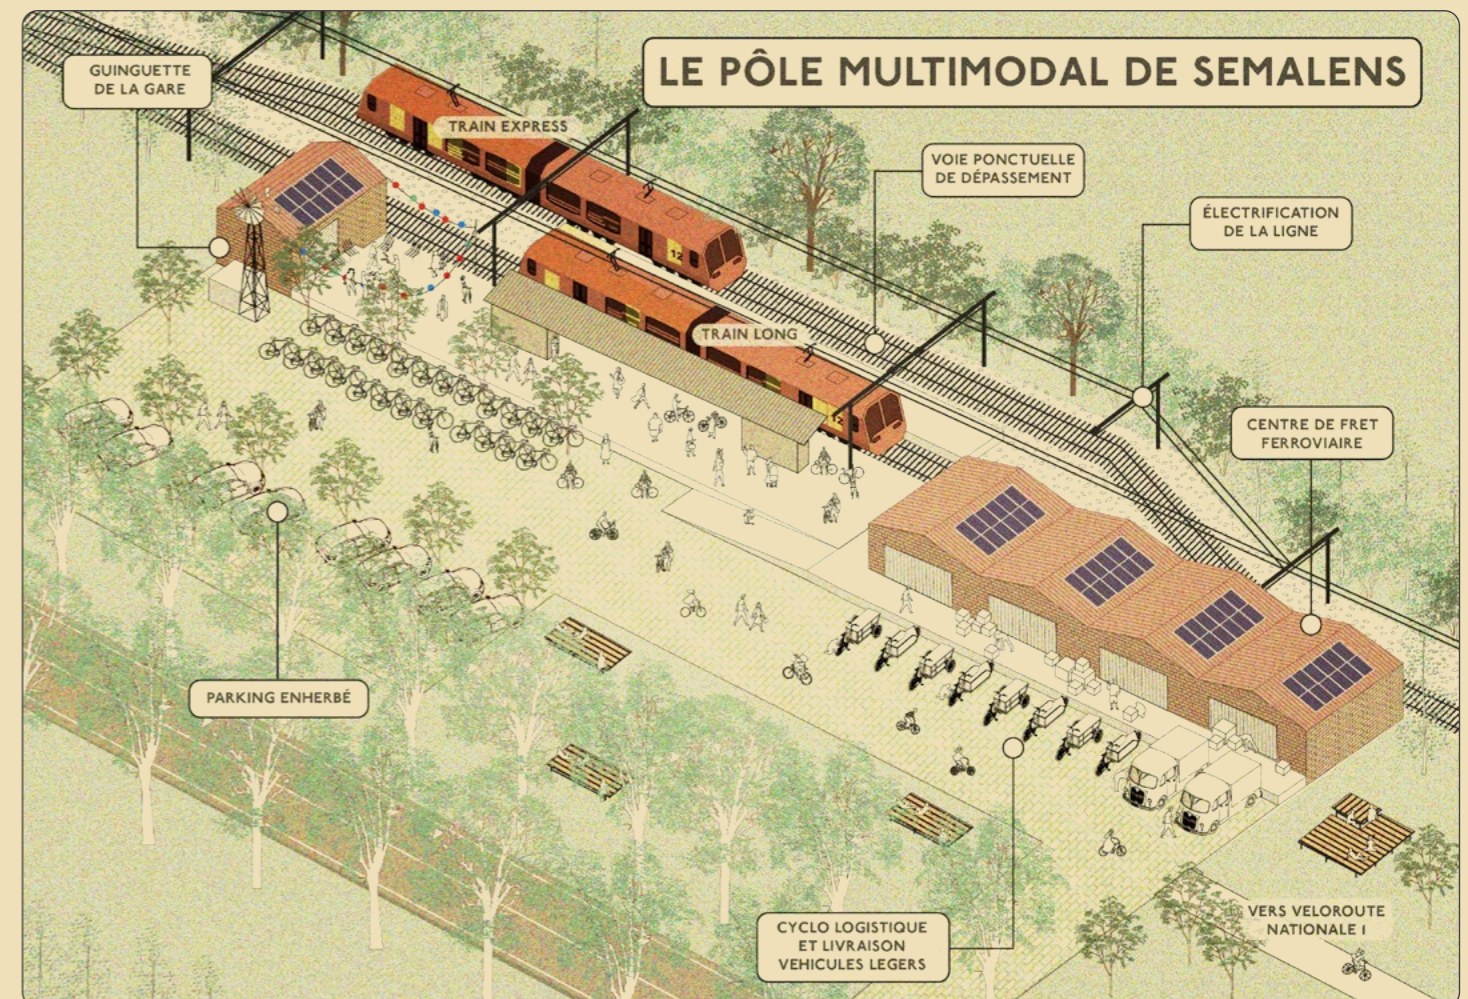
LE PÔLE MULTIMODAL DE SEMALENS

GUINGUETTE DE LA GARE

TRAIN EXPRESS

VOIE PONCTUELLE DE DÉPASSEMENT

ÉLECTRIFICATION DE LA LIGNE

TRAIN LONG

CENTRE DE FRET FERROVIAIRE

PARKING ENHERBÉ

CYCLO LOGISTIQUE ET LIVRAISON VEHICULES LEGERS

VERS VELOROUTE NATIONALE I